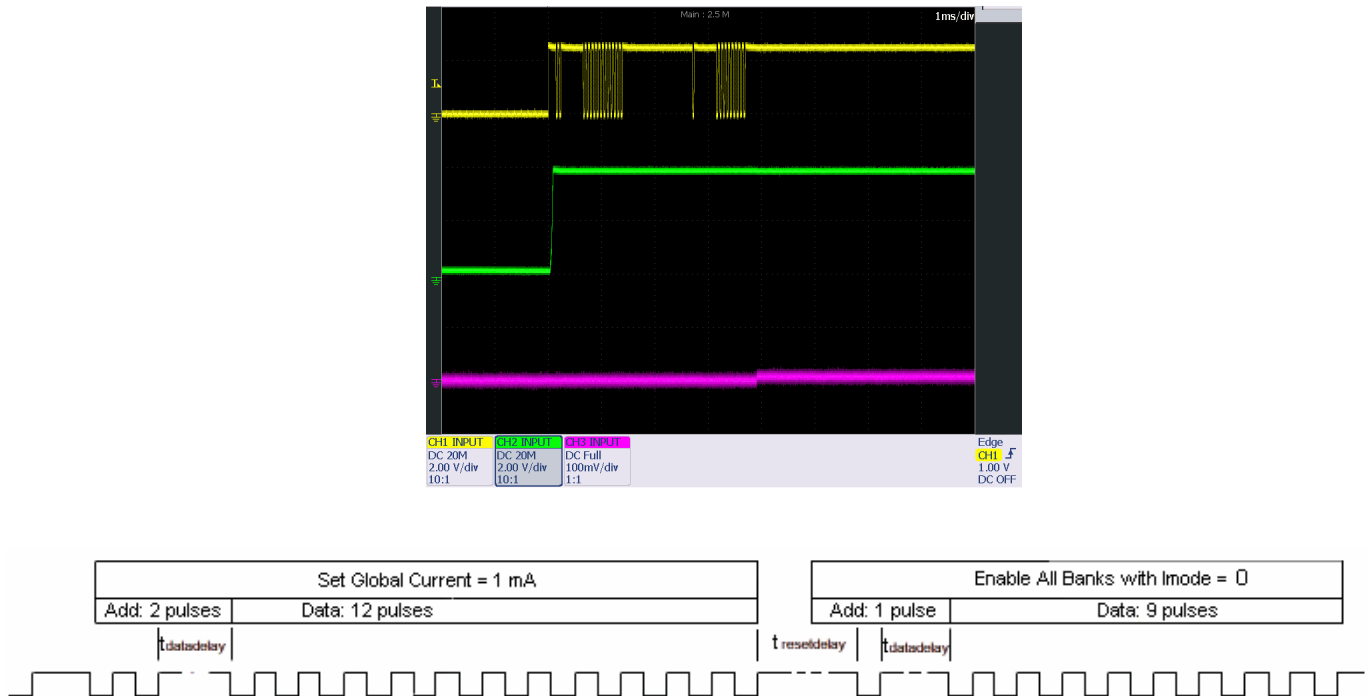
Main : 2.5 M
1ms/div

CH1 INPUT
DC 20M
2.00 V/div
10:1

CH2 INPUT
DC 20M
2.00 V/div
10:1

CH3 INPUT
DC Full
100mV/div
1:1

Edge
CH1
1.00 V
DC OFF

Set Global Current = 1 mA

Add: 2 pulses

Data: 12 pulses

$t_{datadelay}$

Enable All Banks with Imode = 0

Add: 1 pulse

Data: 9 pulses

$t_{resetdelay}$

$t_{datadelay}$